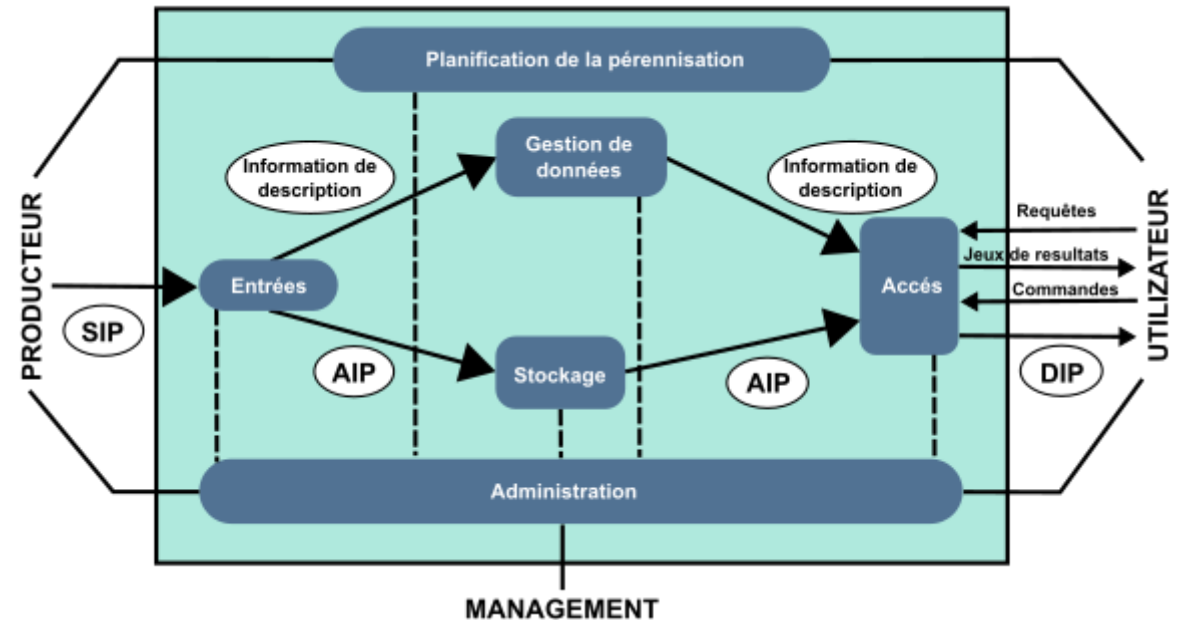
Planification de la pérennisation

PRODUCTEUR

SIP

Information de description

Entrées

Gestion de données

AIP

Stockage

AIP

Information de description

Accés

Requêtes

Jeux de resultats

Commandes

DIP

UTILIZATEUR

Administration

MANAGEMENT